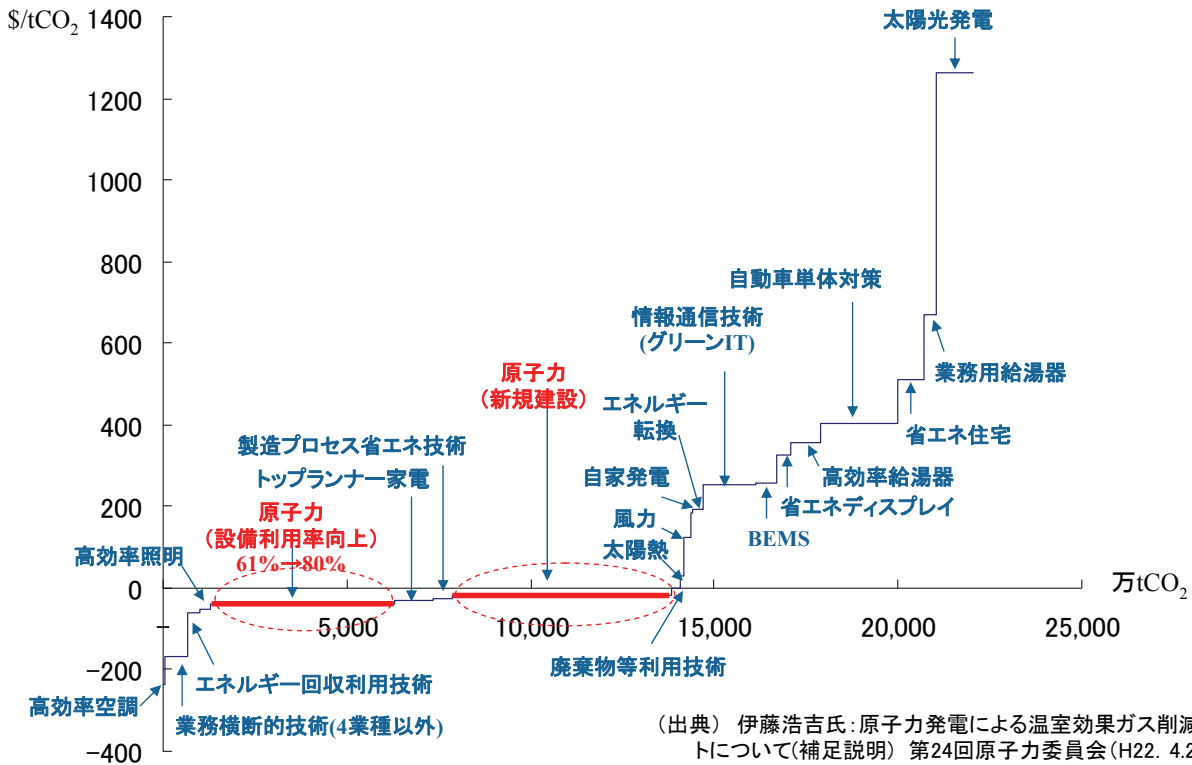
$\$/tCO_2$ 1400

1200

1000

800

600

400

200

0

-200

-400

5,000

10,000

15,000

20,000

25,000

万$tCO_2$

太陽光発電

自動車単体対策

情報通信技術
(グリーンIT)

業務用給湯器

原子力
(新規建設)

エネルギー
転換

省エネ住宅

製造プロセス省エネ技術

トップランナー家電

自家発電

高効率給湯器

省エネディスプレイ

原子力
(設備利用率向上)
61%→80%

風力

BEMS

太陽熱

高効率照明

廃棄物等利用技術

エネルギー回収利用技術

高効率空調

業務横断的技術(4業種以外)

(出典) 伊藤浩吉氏:原子力発電による温室効果ガス削減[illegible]
トについて(補足説明) 第24回原子力委員会(H22. 4.2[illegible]